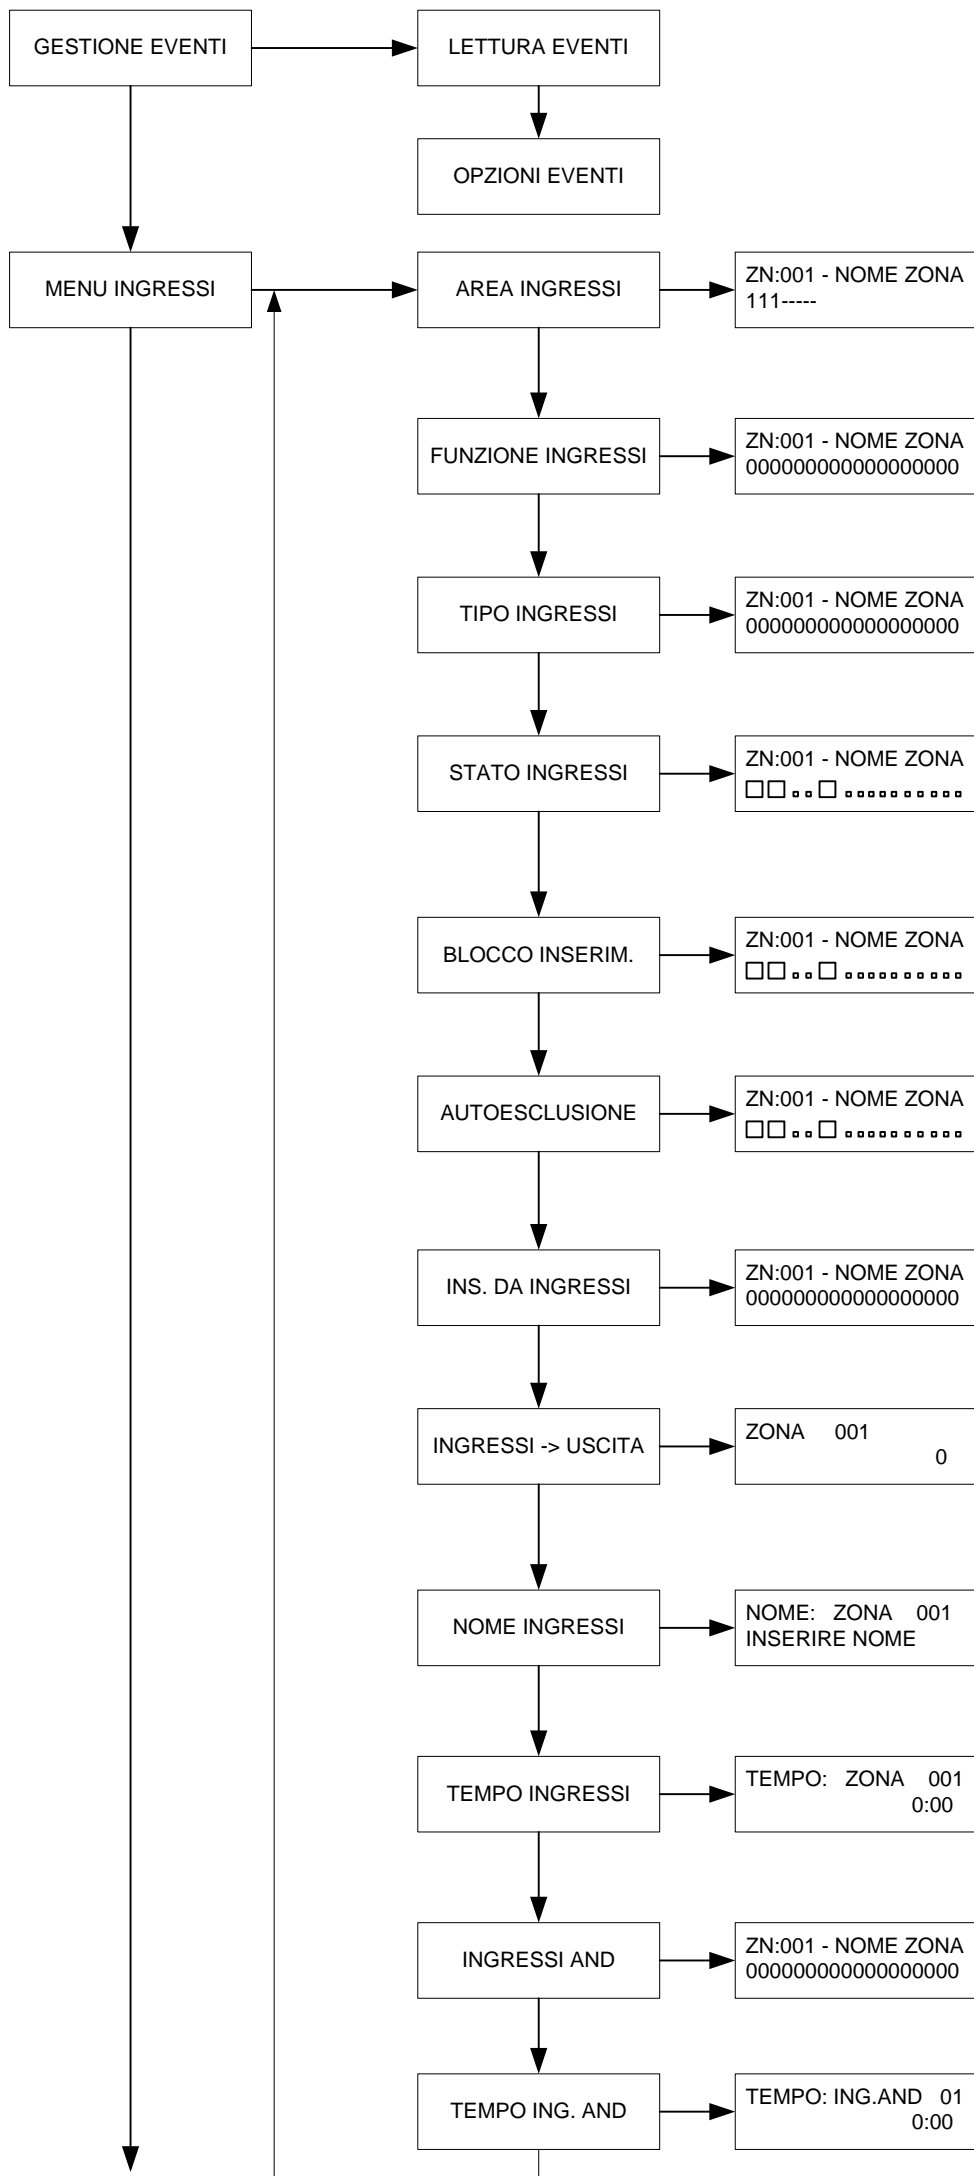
GESTIONE EVENTI

LETTURA EVENTI

OPZIONI EVENTI

MENU INGRESSI

AREA INGRESSI

ZN:001 - NOME ZONA
111-----

FUNZIONE INGRESSI

ZN:001 - NOME ZONA
00000000000000000

TIPO INGRESSI

ZN:001 - NOME ZONA
00000000000000000

STATO INGRESSI

ZN:001 - NOME ZONA
□□..□..........

BLOCCO INSERIM.

ZN:001 - NOME ZONA
□□..□..........

AUTOESCLUSIONE

ZN:001 - NOME ZONA
□□..□..........

INS. DA INGRESSI

ZN:001 - NOME ZONA
00000000000000000

INGRESSI -> USCITA

ZONA 001
0

NOME INGRESSI

NOME: ZONA 001
INSERIRE NOME

TEMPO INGRESSI

TEMPO: ZONA 001
0:00

INGRESSI AND

ZN:001 - NOME ZONA
00000000000000000

TEMPO ING. AND

TEMPO: ING.AND 01
0:00